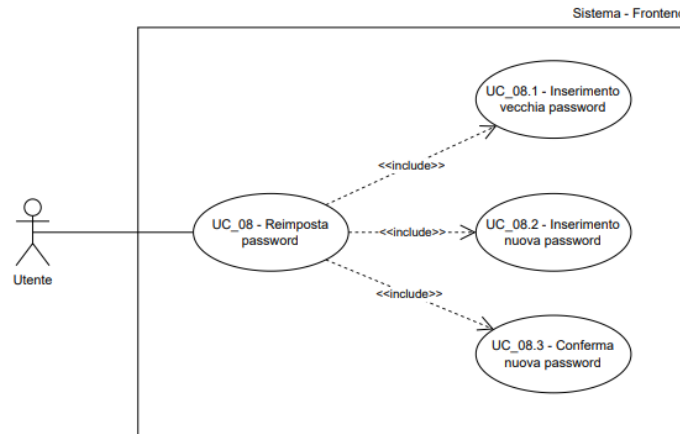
Sistema - Frontend

UC_08.1 - Inserimento vecchia password

<<include>>

UC_08 - Reimposta password

<<include>>

UC_08.2 - Inserimento nuova password

<<include>>

UC_08.3 - Conferma nuova password

Utente